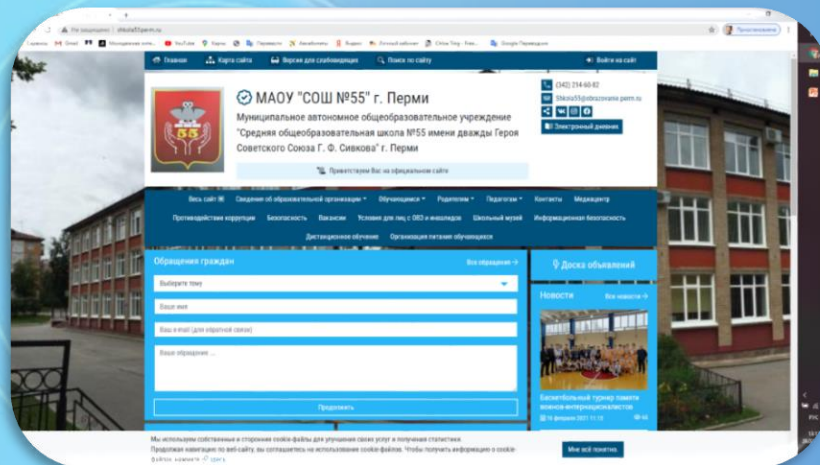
Не защищено | shkola55perm.ru

Сервисы Gmail YouTube Карты Переводчик Авиабилеты Яндекс Личный кабинет Google Переводчик

Продолжить

Главная Карта сайта Версия для слабовидящих Поиск по сайту Войти на сайт

МАОУ "СОШ №55" г. Перми

Муниципальное автономное общеобразовательное учреждение "Средняя общеобразовательная школа №55 имени дважды Героя Советского Союза Г. Ф. Сивкова" г. Перми

Приветствуем Вас на официальном сайте

(342) 214-60-82
Shkola55@obrazovanie.perm.ru

Электронный дневник

Весь сайт Сведения об образовательной организации Обучающимся Родителям Педагогам Контакты Медиацентр Противодействие коррупции Безопасность Вакансии Условия для лиц с ОВЗ и инвалидов Школьный музей Информационная безопасность Дистанционное обучение Организация питания обучающихся

Обращения граждан
Все обращения
Выберите тему
Ваше имя
Ваш e-mail (для обратной связи)
Ваше обращение ...
Продолжить

Доска объявлений

Новости
Все новости
Баскетбольный турнир памяти воинов-интернационалистов
16 февраля 2021 11:15
48

Мы используем собственные и сторонние cookie-файлы для улучшения своих услуг и получения статистики.
Продолжая навигацию по веб-сайту, вы соглашаетесь на использование cookie-файлов. Чтобы получить информацию о cookie-файлах, нажмите здесь.

Мне всё понятно